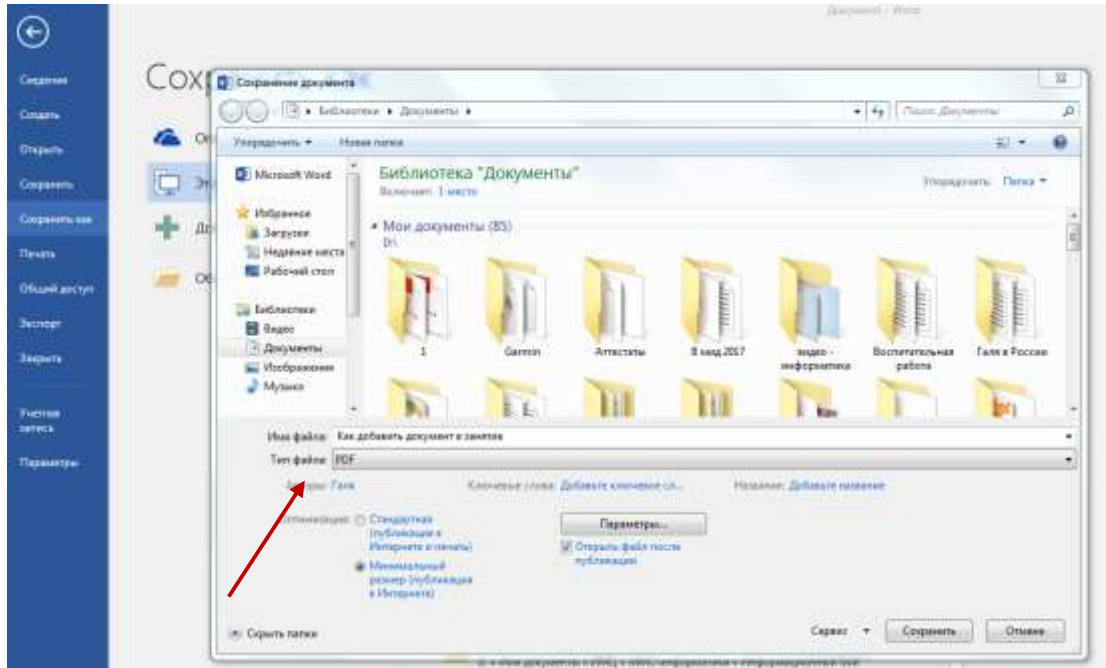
Документ1 - Word

Сведения
Создать
Открыть
Сохранить
Сохранить как
Печать
Общий доступ
Экспорт
Закрыть
Учетная запись
Параметры

Сохр

Сохранение документа

Библиотеки ▸ Документы ▸
Поиск: Документы
Упорядочить ▾ Новая папка

Microsoft Word
Избранное
Загрузки
Недавние места
Рабочий стол
Библиотеки
Видео
Документы
Изображения
Музыка

Библиотека "Документы"
Включает: 1 место
Упорядочить: Папка ▾

Мои документы (85)
D:\

1
Garmin
Аттестаты
В сад 2017
видео - информатика
Воспитательная работа
Галя в России

Имя файла: Как добавить документ в занятие
Тип файла: PDF

Авторы: Галя
Ключевые слова: Добавьте ключевое сл...
Название: Добавьте название

Оптимизация: Стандартная (публикация в Интернете и печать)
Минимальный размер (публикация в Интернете)

Параметры...
Открыть файл после публикации

Скрыть папки
Сервис ▾
Сохранить
Отмена